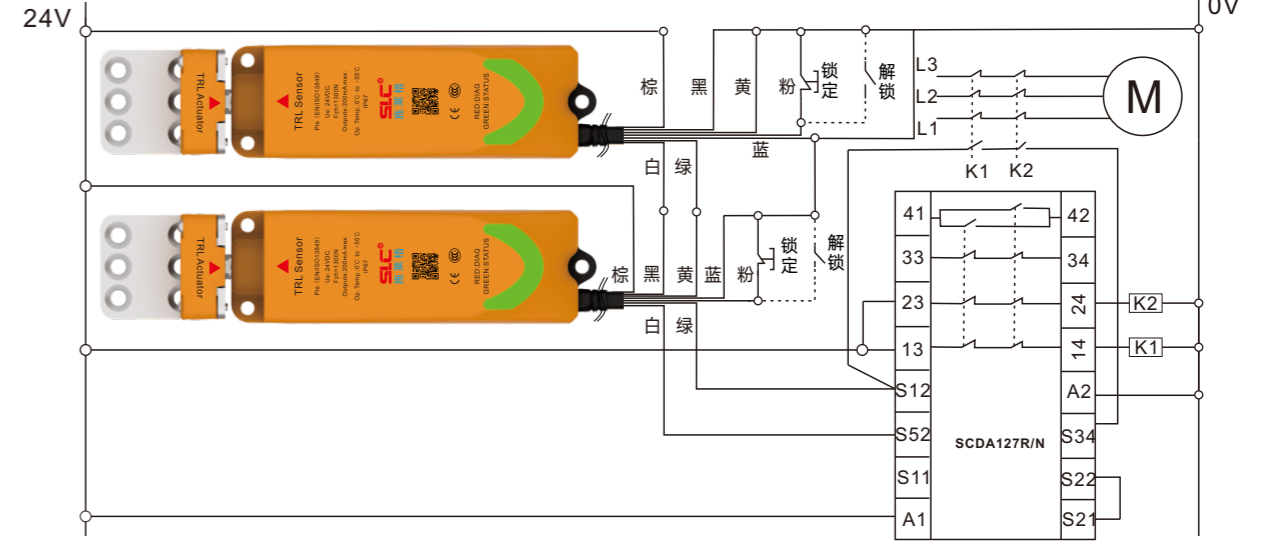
24V

0V

TRL Actuator

TRL Sensor

Pie (EN ISO13849)
Ue: 24VDC
Fzh:1500N
Outputs:200mA max.
Op. Temp.:0°C to +55°C
IP67

SLC 施莱特

RED:DIAG
GREEN:STATUS

棕 黑 黄 粉 锁定 解锁

L3
L2
L1

M

白 绿

蓝

K1 K2

TRL Actuator

TRL Sensor

Pie (EN ISO13849)
Ue: 24VDC
Fzh:1500N
Outputs:200mA max.
Op. Temp.:0°C to +55°C
IP67

SLC 施莱特

RED:DIAG
GREEN:STATUS

锁定 解锁

棕 黑 黄 蓝 粉

白 绿

41 42
33 34
23 24
13 14
S12 A2
S52 S34
S11 S22
A1 S21

SCDA127R/N

K2
K1